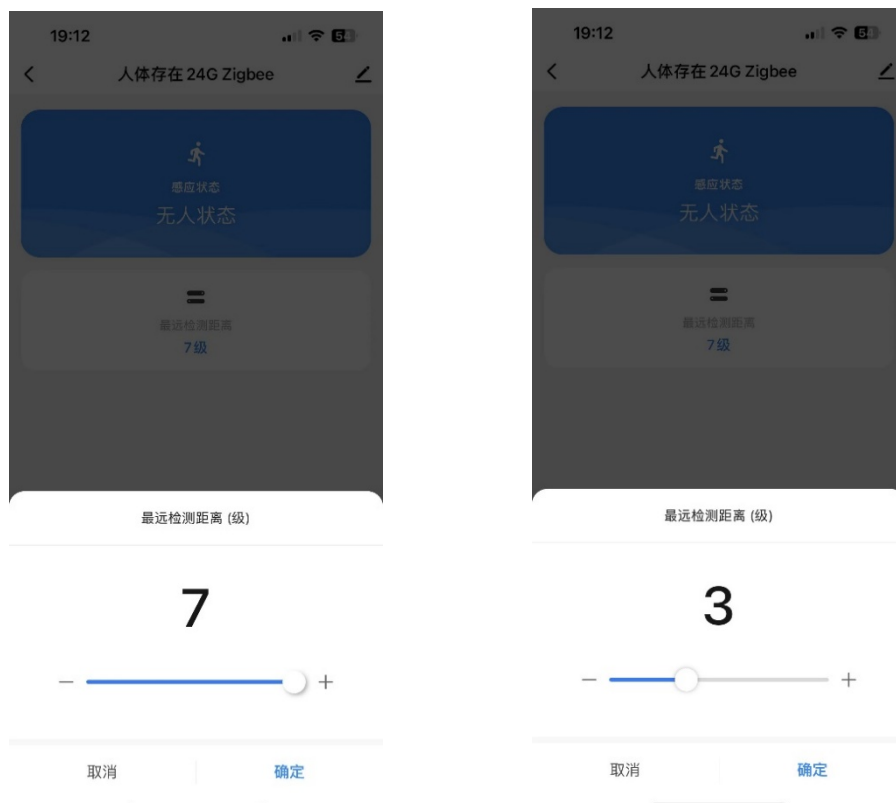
19:12

6

人体存在 24G Zigbee

感应状态

无人状态

最远检测距离

7级

最远检测距离 (级)

7

−

+

取消

确定

19:12

6

人体存在 24G Zigbee

感应状态

无人状态

最远检测距离

7级

最远检测距离 (级)

3

−

+

取消

确定